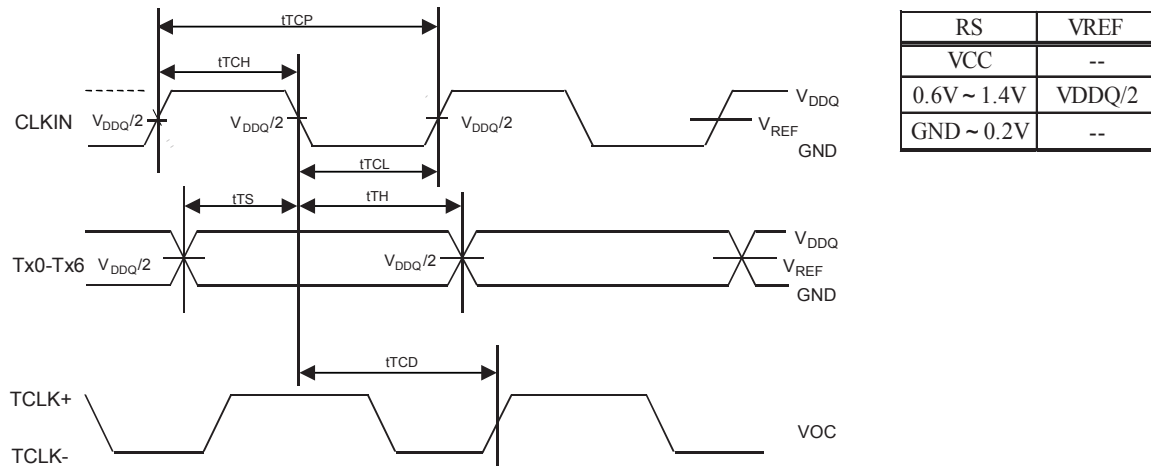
tTCP

tTCH

CLKIN $V_{DDQ}/2$ $V_{DDQ}/2$ $V_{DDQ}/2$ $V_{DDQ}$ $V_{REF}$ GND

tTCL

tTS tTH

Tx0-Tx6 $V_{DDQ}/2$ $V_{DDQ}/2$ $V_{DDQ}$ $V_{REF}$ GND

tTCD

TCLK+

TCLK-

VOC

| RS | VREF |
|---|---|
| VCC | -- |
| 0.6V ~ 1.4V | VDDQ/2 |
| GND ~ 0.2V | -- |